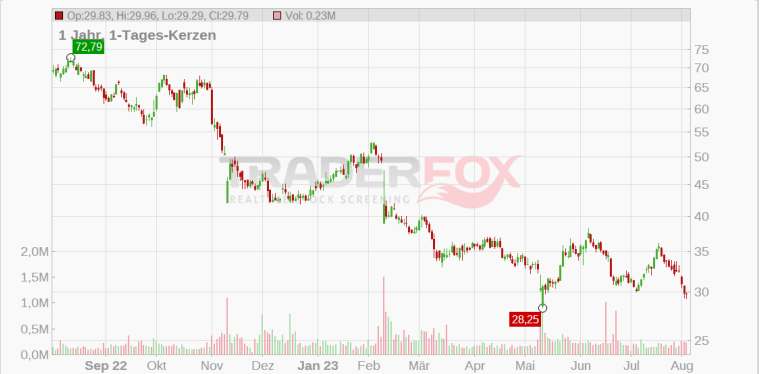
Op:29.83, Hi:29.96, Lo:29.29, Cl:29.79 Vol: 0.23M

1 Jahr, 1-Tages-Kerzen

72,79

28,25

TRADERFOX
REALTIME STOCK SCREENING

75
70
65
60
55
50
45
40
35
30
25

2,0M
1,5M
1,0M
0,5M
0,0M

Sep 22 Okt Nov Dez Jan 23 Feb Mär Apr Mai Jun Jul Aug